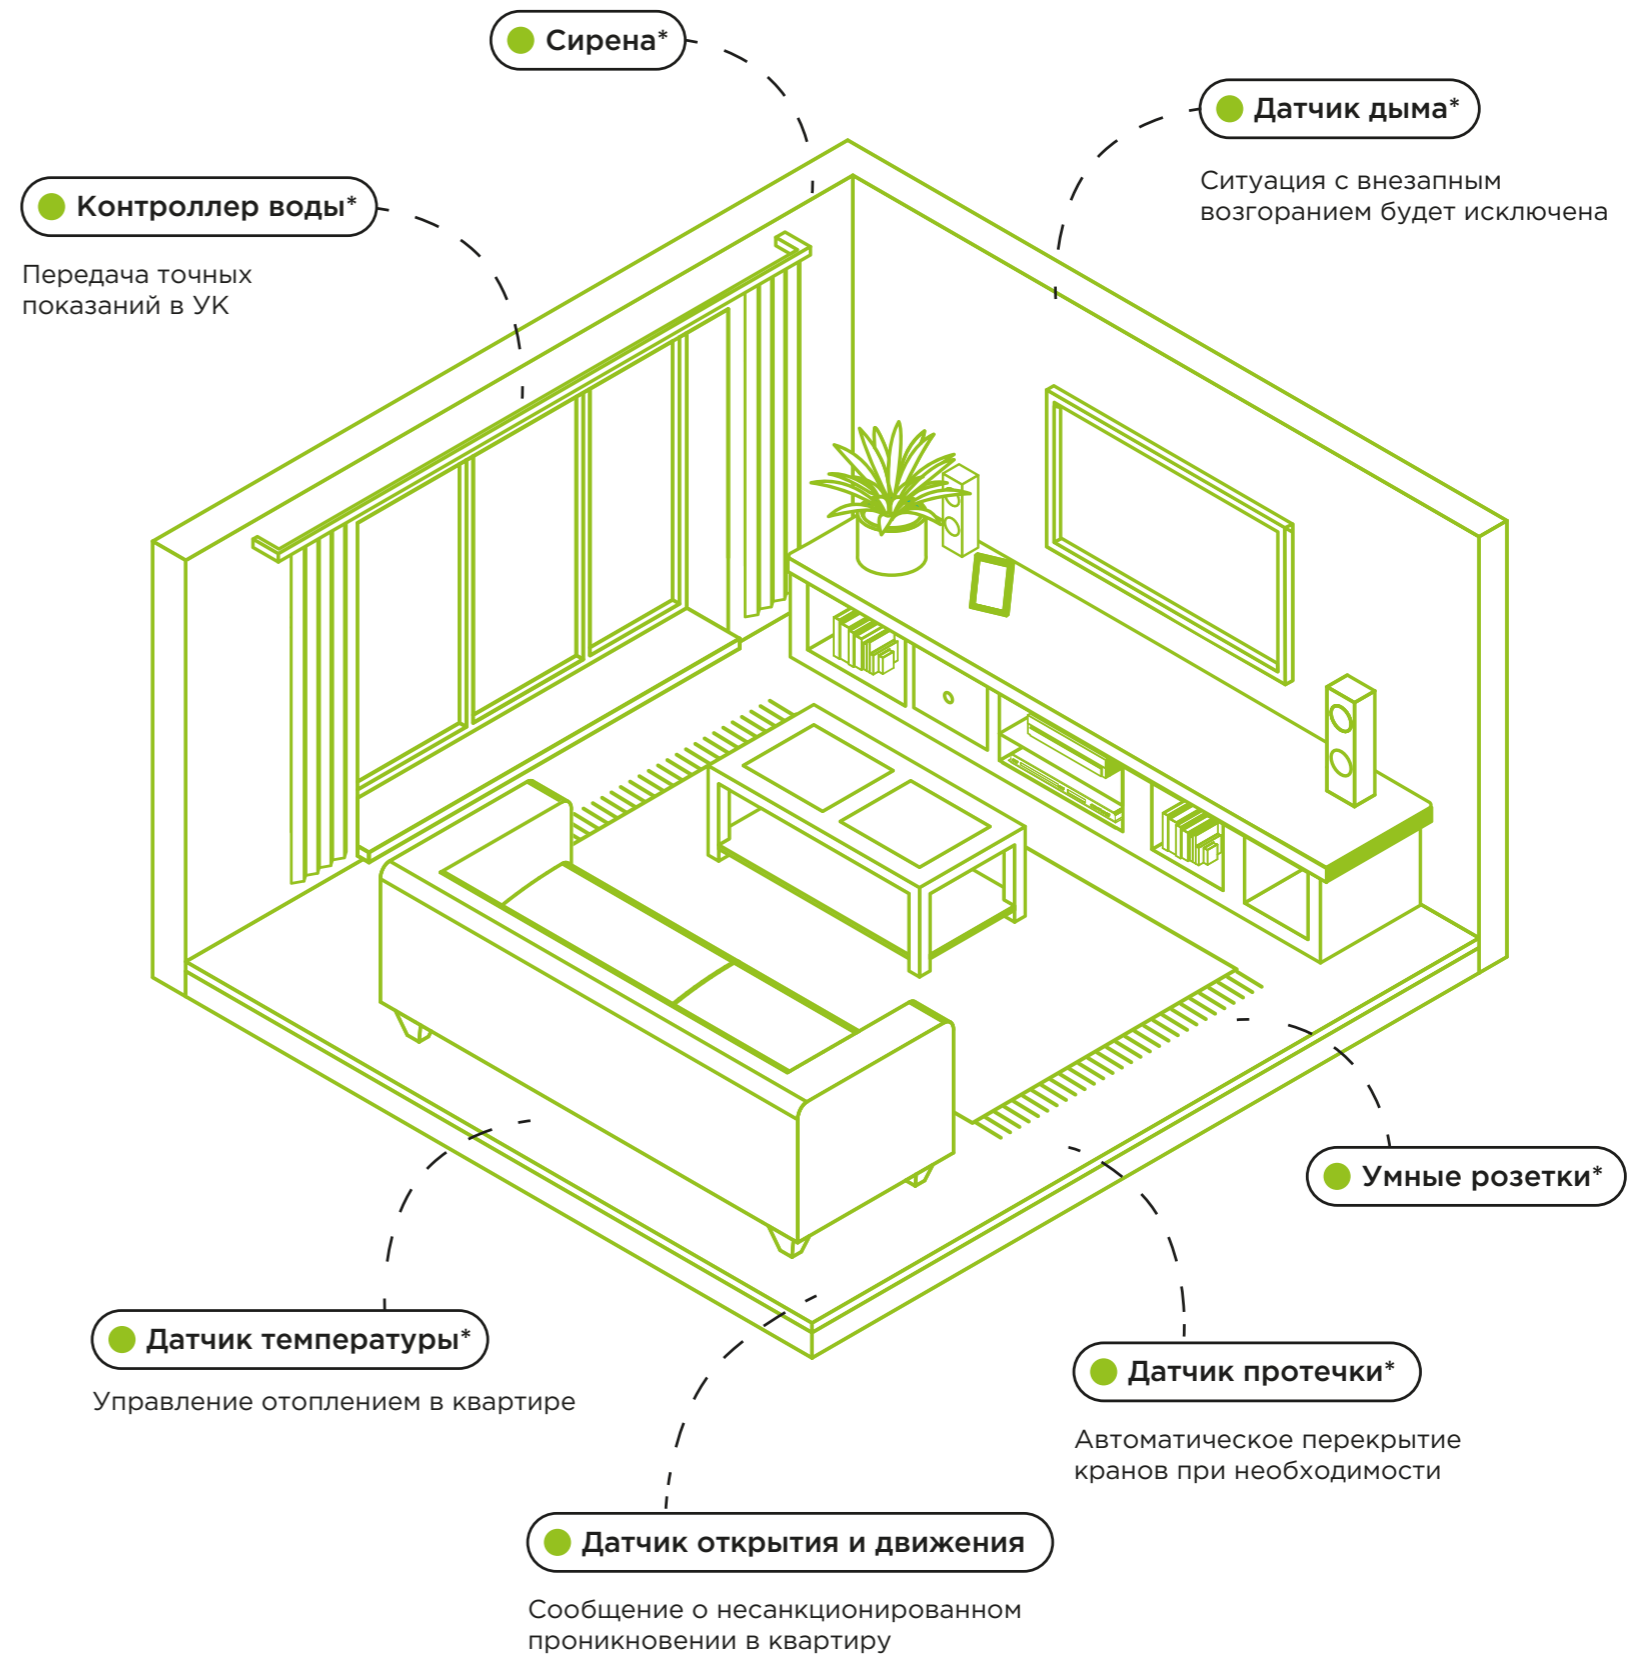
Сирена*

Датчик дыма*

Ситуация с внезапным возгоранием будет исключена

Контроллер воды*

Передача точных показаний в УК

Умные розетки*

Датчик температуры*

Управление отоплением в квартире

Датчик протечки*

Автоматическое перекрытие кранов при необходимости

Датчик открытия и движения

Сообщение о несанкционированном проникновении в квартиру